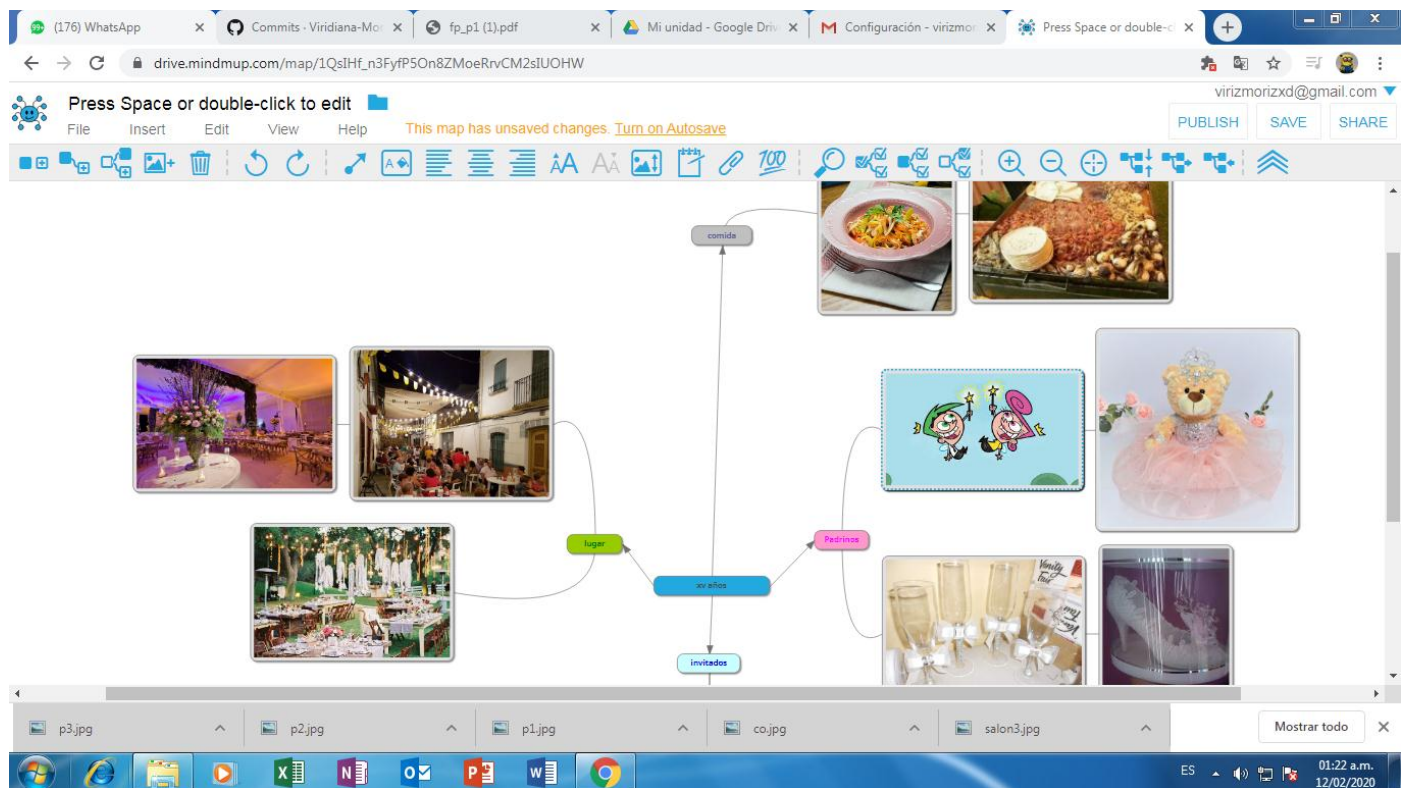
(176) WhatsApp
Commits · Viridiana-Mor
fp_p1 (1).pdf
Mi unidad - Google Driv
Configuración - virizmor
Press Space or double-c

drive.mindmup.com/map/1QsIHf_n3FyfP5On8ZMoeRrvCM2sIUOHW

Press Space or double-click to edit
File Insert Edit View Help
This map has unsaved changes. Turn on Autosave
virizmorizxd@gmail.com
PUBLISH SAVE SHARE

100

comida
lugar
xv años
Padrinos
invitados

Vanity fair

p3.jpg
p2.jpg
p1.jpg
co.jpg
salon3.jpg
Mostrar todo

ES
01:22 a.m.
12/02/2020